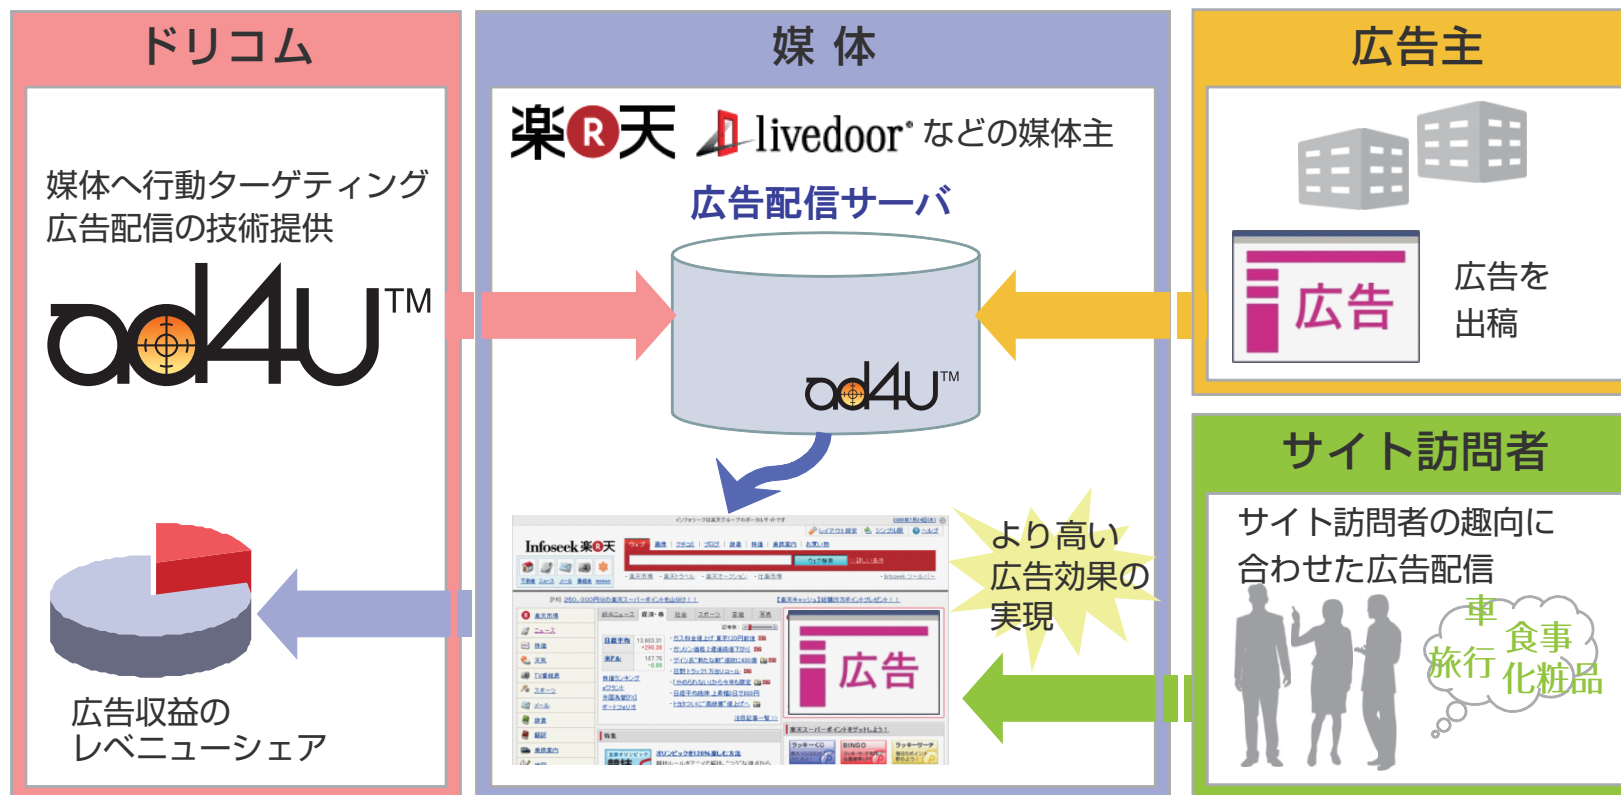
ドリコム

媒体へ行動ターゲティング広告配信の技術提供

ad4U™

広告収益のレベニューシェア

媒 体

楽天 livedoor などの媒体主

広告配信サーバ

ad4U™

Infoseek 楽天

広告

より高い広告効果の実現

広告主

広告

広告を出稿

サイト訪問者

サイト訪問者の趣向に合わせた広告配信

車
食事
旅行
化粧品